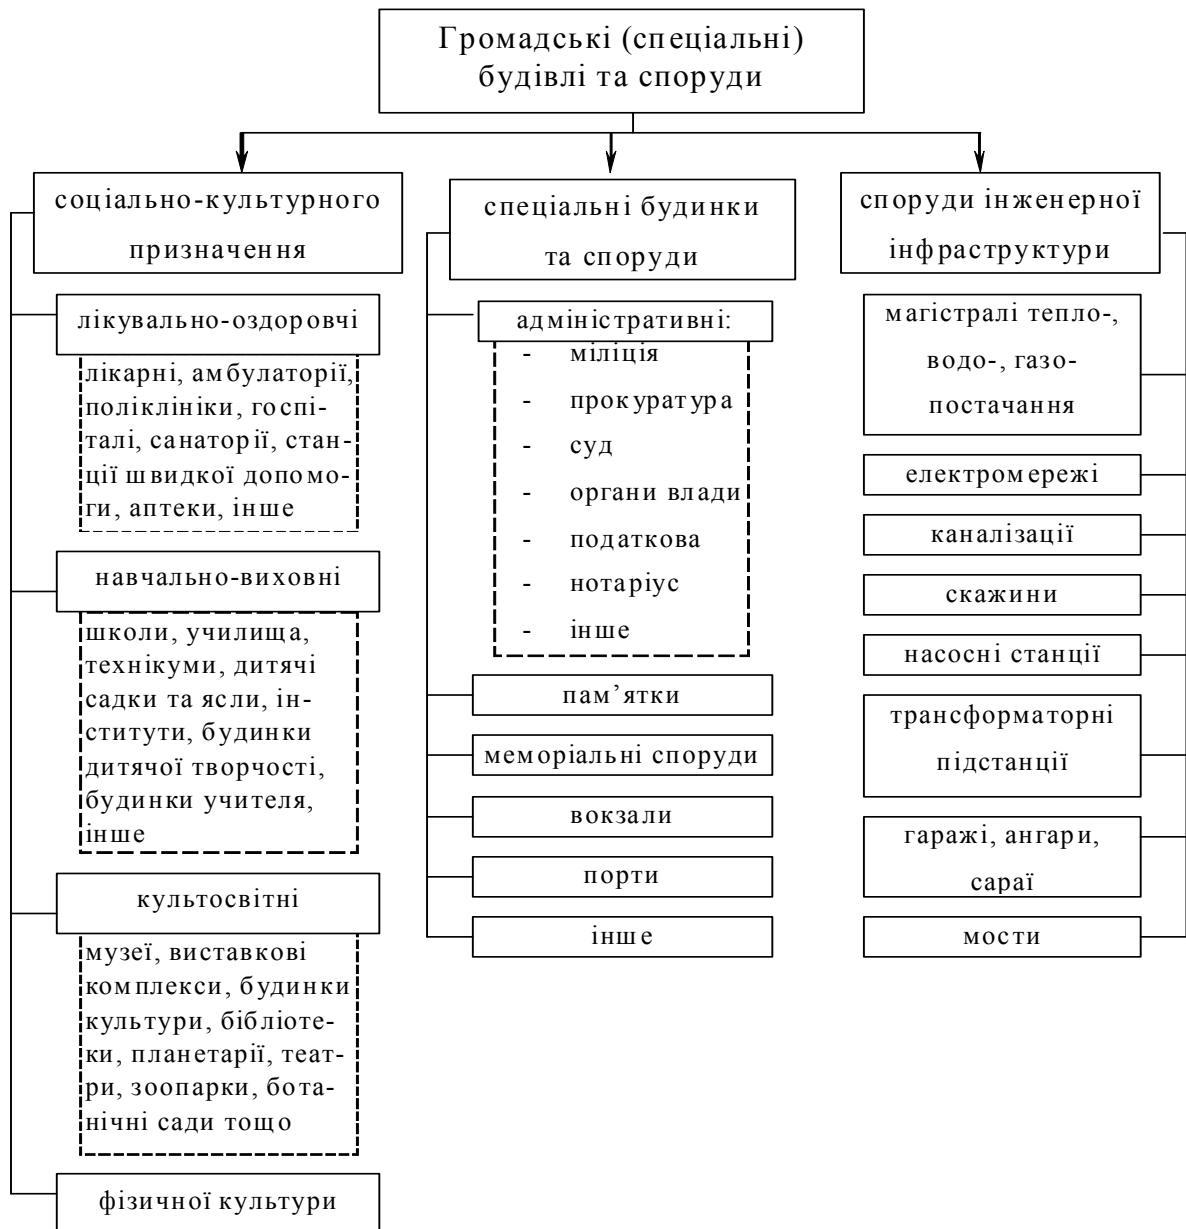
Громадські (спеціальні) будівлі та споруди

соціально-культурного призначення

лікувально-оздоровчі

лікарні, амбулаторії, поліклініки, госпіталі, санаторії, станції швидкої допомоги, аптеки, інше

навчально-виховні

школи, училища, технікуми, дитячі садки та ясли, інститути, будинки дитячої творчості, будинки учителя, інше

культосвітні

музеї, виставкові комплекси, будинки культури, бібліотеки, планетарії, театри, зоопарки, ботанічні сади тощо

фізичної культури

спеціальні будинки та споруди

адміністративні:
- міліція
- прокуратура
- суд
- органи влади
- податкова
- нотаріус
- інше

пам'ятки

меморіальні споруди

вокзали

порти

інше

споруди інженерної інфраструктури

магістралі тепло-, водо-, газопостачання

електромережі

каналізації

скажини

насосні станції

трансформаторні підстанції

гаражі, ангари, сараї

мости